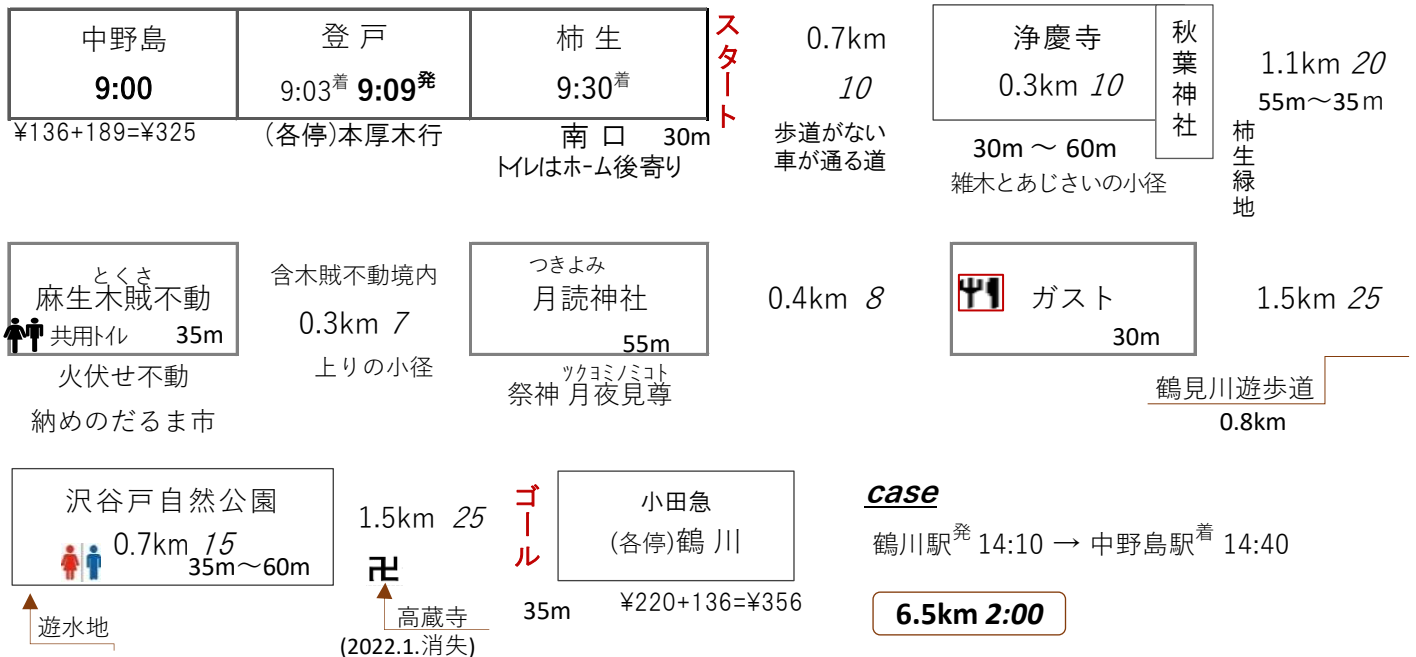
| 中野島 9:00 | 登 戸 9:03着 9:09発 | 柿 生 9:30着 |
|---|---|---|

¥136+189=¥325

(各停)本厚木行

南 口 30m
トイレはホーム後寄り

スタート

0.7km
10

歩道がない
車が通る道

浄慶寺
0.3km 10

秋葉神社

30m 〜 60m
雑木とあじさいの小径

1.1km 20
55m〜35m

柿生緑地

とくさ
麻生木賊不動
共用トイレ 35m

火伏せ不動
納めのだるま市

含木賊不動境内
0.3km 7
上りの小径

つきよみ
月読神社
55m

ツクヨミノミコト
祭神 月夜見尊

0.4km 8

ガスト
30m

1.5km 25

鶴見川遊歩道
0.8km

沢谷戸自然公園
0.7km 15
35m〜60m

遊水地

1.5km 25

卍
高蔵寺
(2022.1.消失)

ゴール

小田急
(各停)鶴 川

35m

¥220+136=¥356

case
鶴川駅発 14:10 → 中野島駅着 14:40

6.5km 2:00